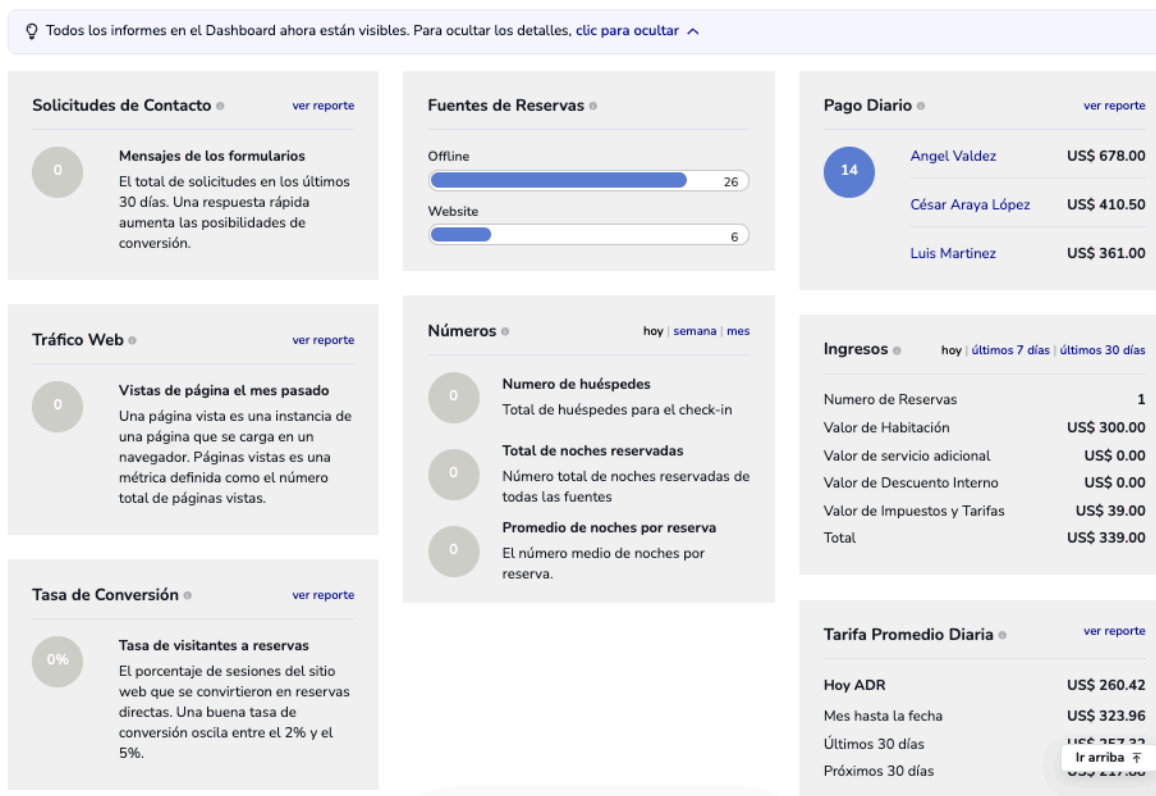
Todos los informes en el Dashboard ahora están visibles. Para ocultar los detalles, clic para ocultar

Solicitudes de Contacto ver reporte

0

Mensajes de los formularios

El total de solicitudes en los últimos 30 días. Una respuesta rápida aumenta las posibilidades de conversión.

Tráfico Web ver reporte

0

Vistas de página el mes pasado

Una página vista es una instancia de una página que se carga en un navegador. Páginas vistas es una métrica definida como el número total de páginas vistas.

Tasa de Conversión ver reporte

0%

Tasa de visitantes a reservas

El porcentaje de sesiones del sitio web que se convirtieron en reservas directas. Una buena tasa de conversión oscila entre el 2% y el 5%.

Fuentes de Reservas

Offline 26

Website 6

Números hoy | semana | mes

0

Numero de huéspedes

Total de huéspedes para el check-in

0

Total de noches reservadas

Número total de noches reservadas de todas las fuentes

0

Promedio de noches por reserva

El número medio de noches por reserva.

Pago Diario ver reporte

14

| | |
|---|---|
| Angel Valdez | US$ 678.00 |
| César Araya López | US$ 410.50 |
| Luis Martinez | US$ 361.00 |

Ingresos hoy | últimos 7 días | últimos 30 días

| | |
|---|---|
| Numero de Reservas | 1 |
| Valor de Habitación | US$ 300.00 |
| Valor de servicio adicional | US$ 0.00 |
| Valor de Descuento Interno | US$ 0.00 |
| Valor de Impuestos y Tarifas | US$ 39.00 |
| Total | US$ 339.00 |

Tarifa Promedio Diaria ver reporte

| | |
|---|---|
| Hoy ADR | US$ 260.42 |
| Mes hasta la fecha | US$ 323.96 |
| Últimos 30 días | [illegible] |
| Próximos 30 días | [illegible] |

Ir arriba